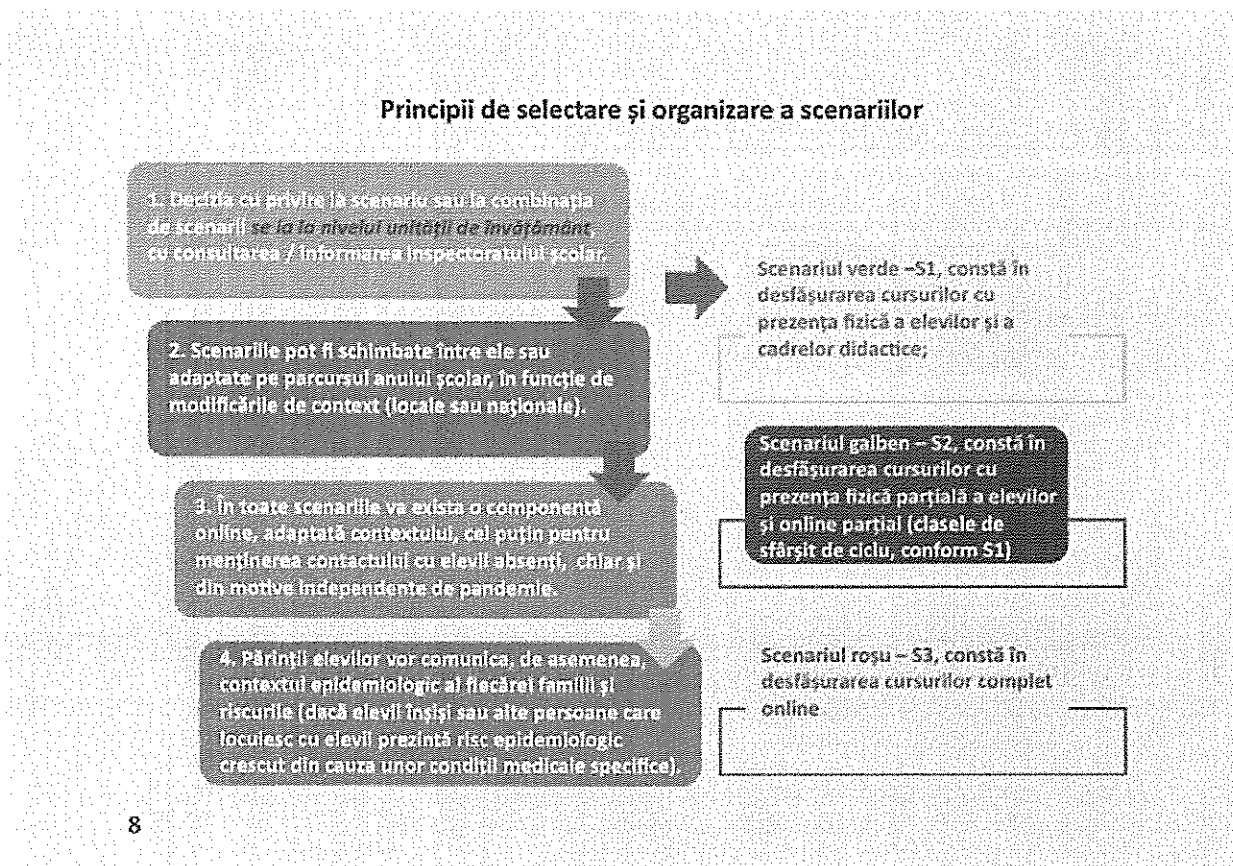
Principii de selectare și organizare a scenariilor

1. Decizia cu privire la scenariu sau la combinația de scenarii se ia la nivelul unității de învățământ, cu consultarea / informarea inspectoratului școlar.

2. Scenariile pot fi schimbate între ele sau adaptate pe parcursul anului școlar, în funcție de modificările de context (locale sau naționale).

3. În toate scenariile va exista o componentă online, adaptată contextului, cel puțin pentru menținerea contactului cu elevii absenți, chiar și din motive independente de pandemie.

4. Părinții elevilor vor comunica, de asemenea, contextul epidemiologic al fiecărei familii și riscurile (dacă elevii înșiși sau alte persoane care locuiesc cu elevii prezintă risc epidemiologic crescut din cauza unor condiții medicale specifice).

Scenariul verde –S1, constă în desfășurarea cursurilor cu prezența fizică a elevilor și a cadrelor didactice;

Scenariul galben – S2, constă în desfășurarea cursurilor cu prezența fizică parțială a elevilor și online parțial (clasele de sfârșit de ciclu, conform S1)

Scenariul roșu – S3, constă în desfășurarea cursurilor complet online

8